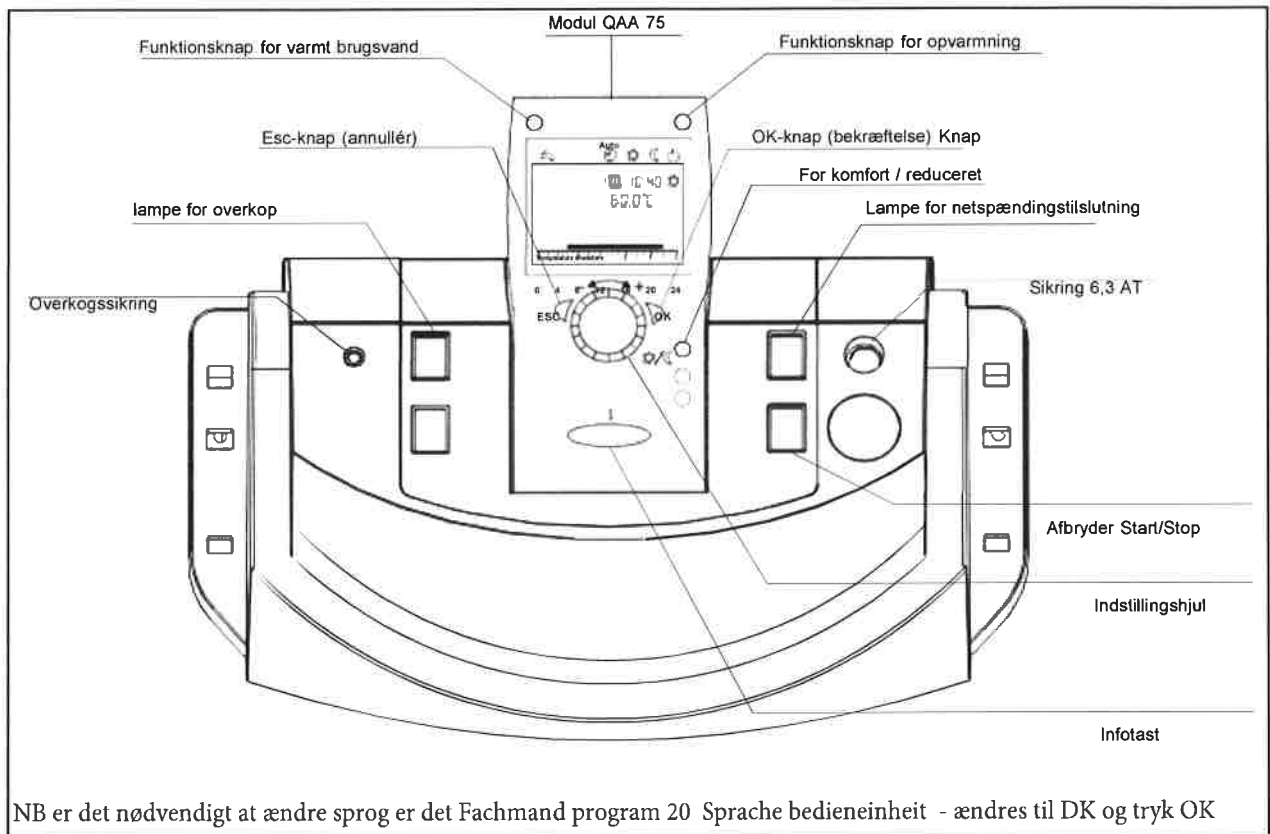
Modul QAA 75

Funktionsknap for varmt brugsvand

Funktionsknap for opvarmning

Esc-knap (annullér)

OK-knap (bekræftelse) Knap

For komfort / reduceret

lampe for overkop

Lampe for netspændingstilslutning

Auto

10:40

60.0°C

0 4 8 12 16 20 24

ESC

OK

Overkogssikring

Sikring 6,3 AT

i

Afbryder Start/Stop

Indstillingshjul

Infotast

NB er det nødvendigt at ændre sprog er det Fachmand program 20 Sprache bedieneinheit - ændres til DK og tryk OK